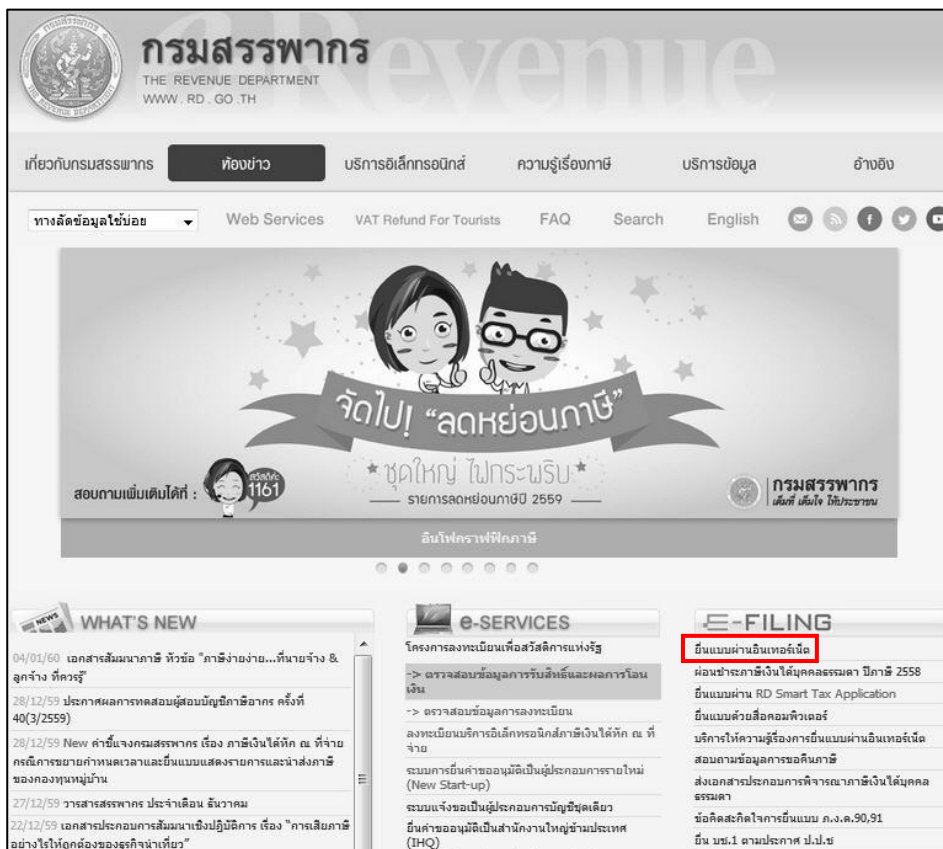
กรมสรรพากร
THE REVENUE DEPARTMENT
WWW.RD.GO.TH
eRevenue

เกี่ยวกับกรมสรรพากร | ห้องข่าว | บริการอิเล็กทรอนิกส์ | ความรู้เรื่องภาษี | บริการข้อมูล | อ้างอิง

ทางลัดข้อมูลใช้บ่อย
Web Services
VAT Refund For Tourists
FAQ
Search
English

จัดไป! "ลดหย่อนภาษี"
ชุดใหญ่ ไฟกระพริบ
รายการลดหย่อนภาษีปี 2559
สอบถามเพิ่มเติมได้ที่ : 1161
กรมสรรพากร
อินโฟกราฟฟิกภาษี

WHAT'S NEW
04/01/60 เอกสารสัมมนาภาษี หัวข้อ "ภาษีง่ายง่าย...ที่นายจ้าง & ลูกจ้าง ที่ควรรู้"
28/12/59 ประกาศผลการทดสอบผู้สอบบัญชีภาษีอากร ครั้งที่ 40(3/2559)
28/12/59 New คำชี้แจงกรมสรรพากร เรื่อง ภาษีเงินได้หัก ณ ที่จ่าย กรณีการขยายกำหนดเวลาและยื่นแบบแสดงรายการและนำส่งภาษีของกองทุนหมู่บ้าน
27/12/59 วารสารสรรพากร ประจำเดือน ธันวาคม
22/12/59 เอกสารประกอบการสัมมนาเชิงปฏิบัติการ เรื่อง "การเสียภาษีอย่างไรให้ถูกต้องของธุรกิจนำเที่ยว"

e-SERVICES
โครงการลงทะเบียนเพื่อสวัสดิการแห่งรัฐ
-> ตรวจสอบข้อมูลการรับสิทธิ์และผลการโอนเงิน
-> ตรวจสอบข้อมูลการลงทะเบียน
ลงทะเบียนบริการอิเล็กทรอนิกส์ภาษีเงินได้หัก ณ ที่จ่าย
ระบบการยื่นคำขออนุมัติเป็นผู้ประกอบการรายใหม่ (New Start-up)
ระบบแจ้งขอเป็นผู้ประกอบการบัญชีชุดเดียว
ยื่นคำขออนุมัติเป็นสำนักงานใหญ่ข้ามประเทศ (IHQ)

E-FILING
ยื่นแบบผ่านอินเทอร์เน็ต
ผ่อนชำระภาษีเงินได้บุคคลธรรมดา ปีภาษี 2558
ยื่นแบบผ่าน RD Smart Tax Application
ยื่นแบบด้วยสื่อคอมพิวเตอร์
บริการให้ความรู้เรื่องการยื่นแบบผ่านอินเทอร์เน็ต
สอบถามข้อมูลการขอคืนภาษี
ส่งเอกสารประกอบการพิจารณาภาษีเงินได้บุคคลธรรมดา
ข้อคิดสะกิดใจการยื่นแบบ ภ.ง.ด.90,91
ยื่น บช.1 ตามประกาศ ป.ป.ช